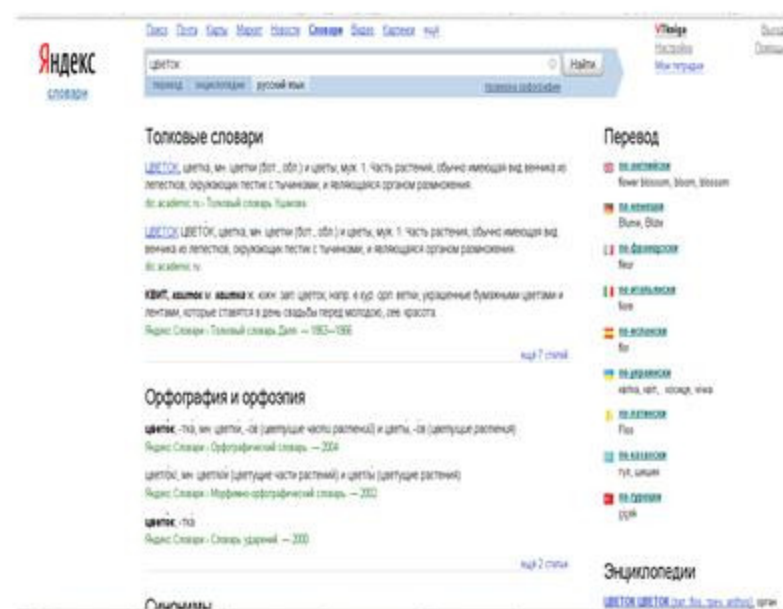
Поиск Почта Карты Маркет Новости Словари Видео Картинки ещё

Яндекс
словари

цветок
Найти

перевод энциклопедии русский язык

VRaiga
Настройка
Мои запросы

Толковые словари

ЦВЕТОК, цветка, мн. цветки (бот., обл.) и цветы, муж. 1. Часть растения, обычно имеющая вид венчика из лепестков, окружающих пестик с тычинками, и являющаяся органом размножения.
dic.academic.ru › Толковый словарь Ушакова

ЦВЕТОК, ЦВЕТОК, цветка, мн. цветки (бот., обл.) и цветы, муж. 1. Часть растения, обычно имеющая вид венчика из лепестков, окружающих пестик с тычинками, и являющаяся органом размножения.
dic.academic.ru

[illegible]
Яндекс.Словари › Толковый словарь Даля — 1863—1866

ещё 7 статей

Орфография и орфоэпия

цветок, -тка, мн. цветки, -ов (цветущие части растений) и цветы, -ов (цветущие растения)
Яндекс.Словари › Орфографический словарь — 2004

цветок, мн. цветки (цветущие части растений) и цветы (цветущие растения)
Яндекс.Словари › Морфемно-орфографический словарь — 2002

цветок, -тка
Яндекс.Словари › Словарь ударений — 2000

ещё 2 статьи

Синонимы

Перевод

по-английски
flower blossom, bloom, blossom

по-немецки
Blume, Blüte

по-французски
fleur

по-итальянски
fiore

по-испански
flor

по-украински
квітка, квіт, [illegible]

по-латински
Flos

по-казахски
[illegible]

по-турецки
çiçek

Энциклопедии

ЦВЕТОК ЦВЕТОК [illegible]